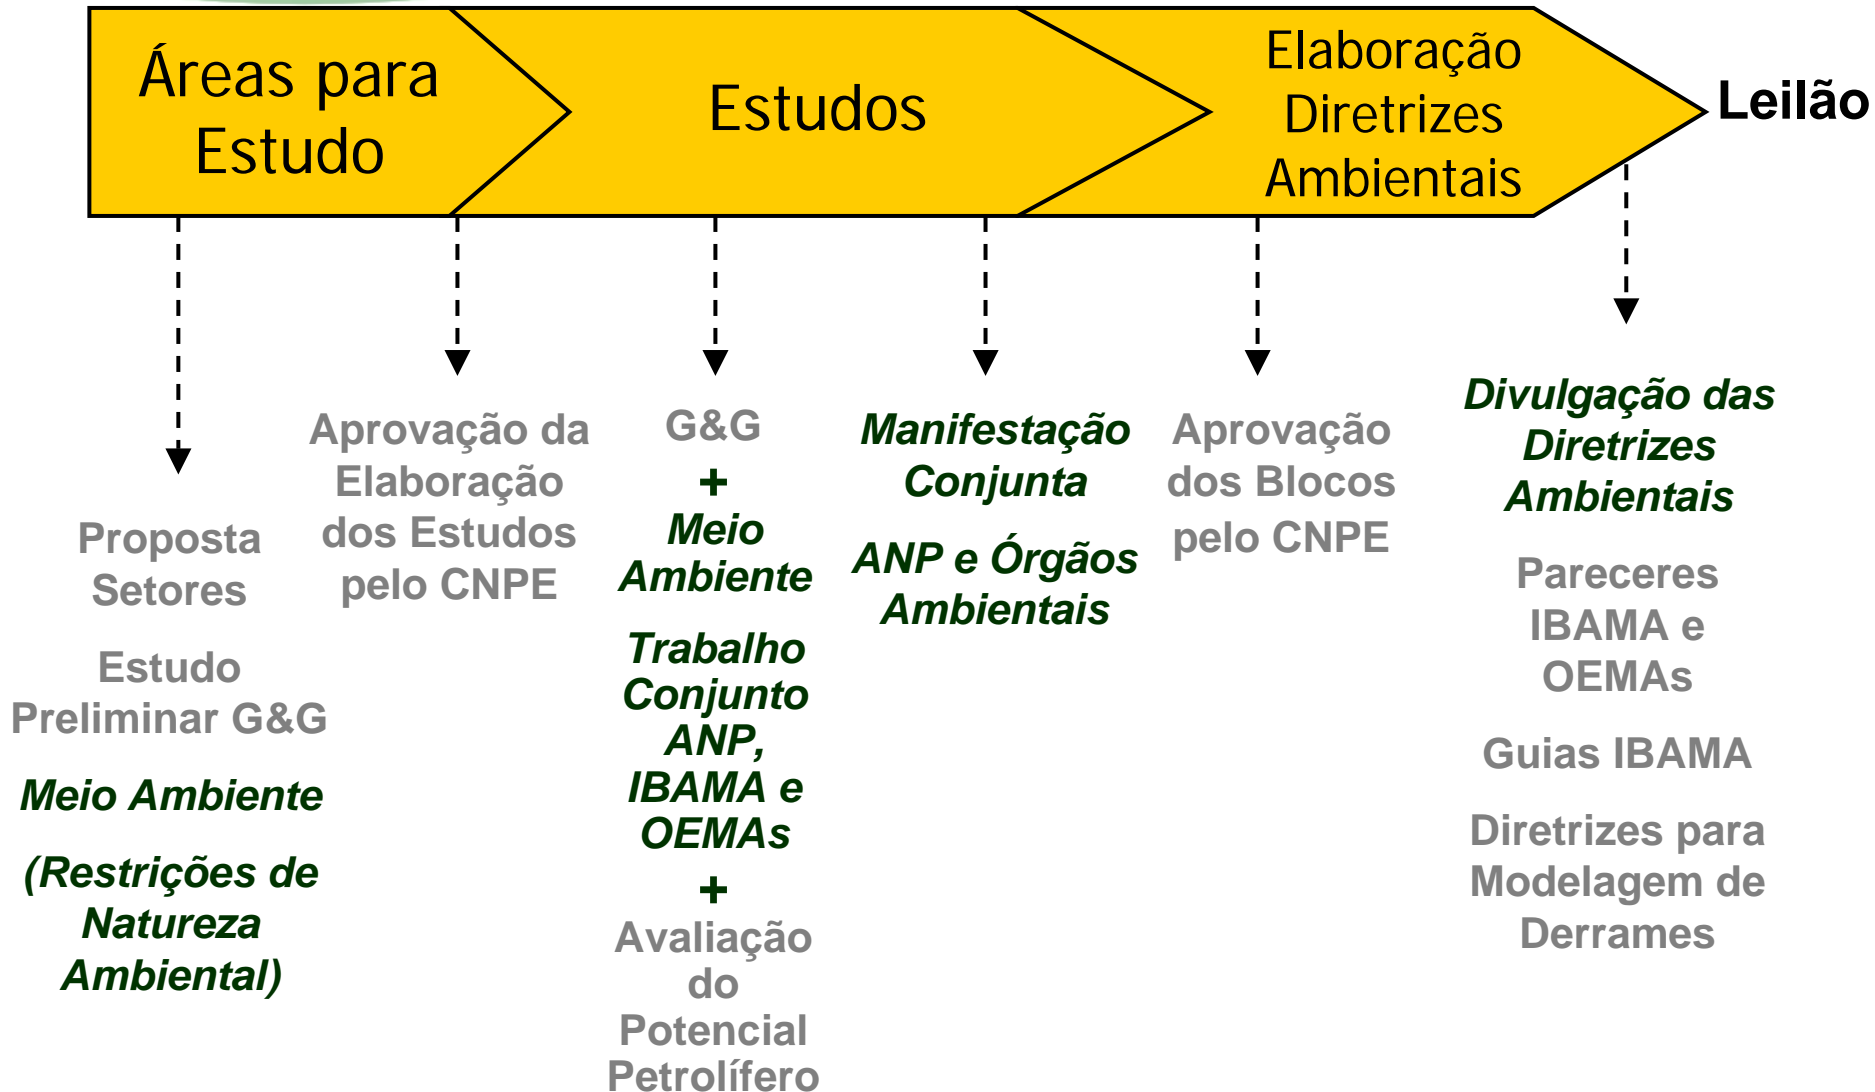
Áreas para Estudo

Estudos

Elaboração Diretrizes Ambientais

Leilão

Proposta Setores

Estudo Preliminar G&G

Meio Ambiente

(Restrições de Natureza Ambiental)

Aprovação da Elaboração dos Estudos pelo CNPE

G&G

+

Meio Ambiente

Trabalho Conjunto ANP, IBAMA e OEMAs

+

Avaliação do Potencial Petrolífero

Manifestação Conjunta

ANP e Órgãos Ambientais

Aprovação dos Blocos pelo CNPE

Divulgação das Diretrizes Ambientais

Pareceres IBAMA e OEMAs

Guias IBAMA

Diretrizes para Modelagem de Derrames